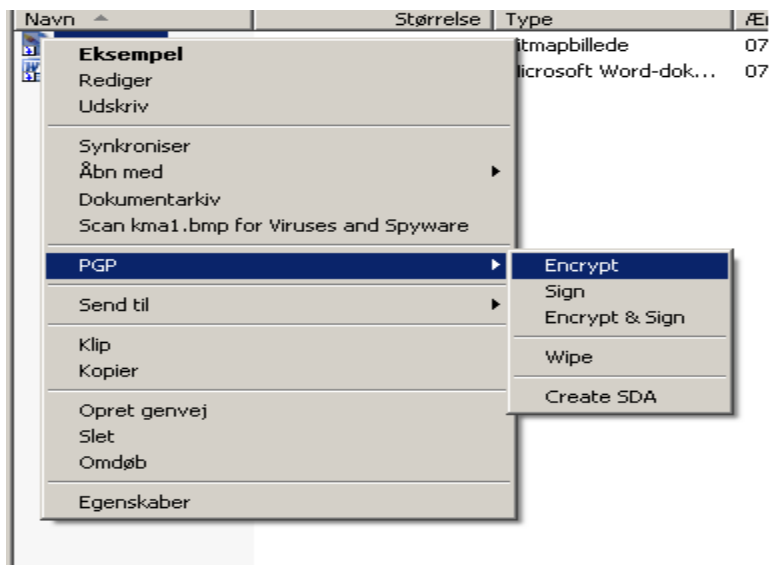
| Navn | Størrelse | Type | Æ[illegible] |
|---|---|---|---|
| | | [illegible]itmapbillede | 07 |
| | | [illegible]icrosoft Word-dok... | 07 |

Eksempel
Rediger
Udskriv

Synkroniser
Åbn med
Dokumentarkiv
Scan kma1.bmp for Viruses and Spyware

PGP

Send til

Klip
Kopier

Opret genvej
Slet
Omdøb

Egenskaber

Encrypt
Sign
Encrypt & Sign

Wipe

Create SDA